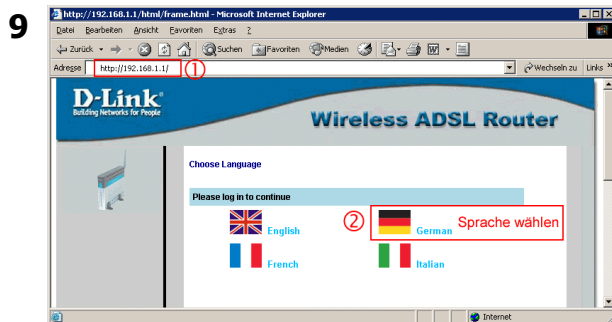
9

http://192.168.1.1/html/frame.html - Microsoft Internet Explorer

Datei Bearbeiten Ansicht Favoriten Extras ?

Zurück Suchen Favoriten Medien

Adresse http://192.168.1.1/ ① Wechseln zu Links »

D-Link
Building Networks for People

Wireless ADSL Router

Choose Language

Please log in to continue

English

② German Sprache wählen

French

Italian

Internet